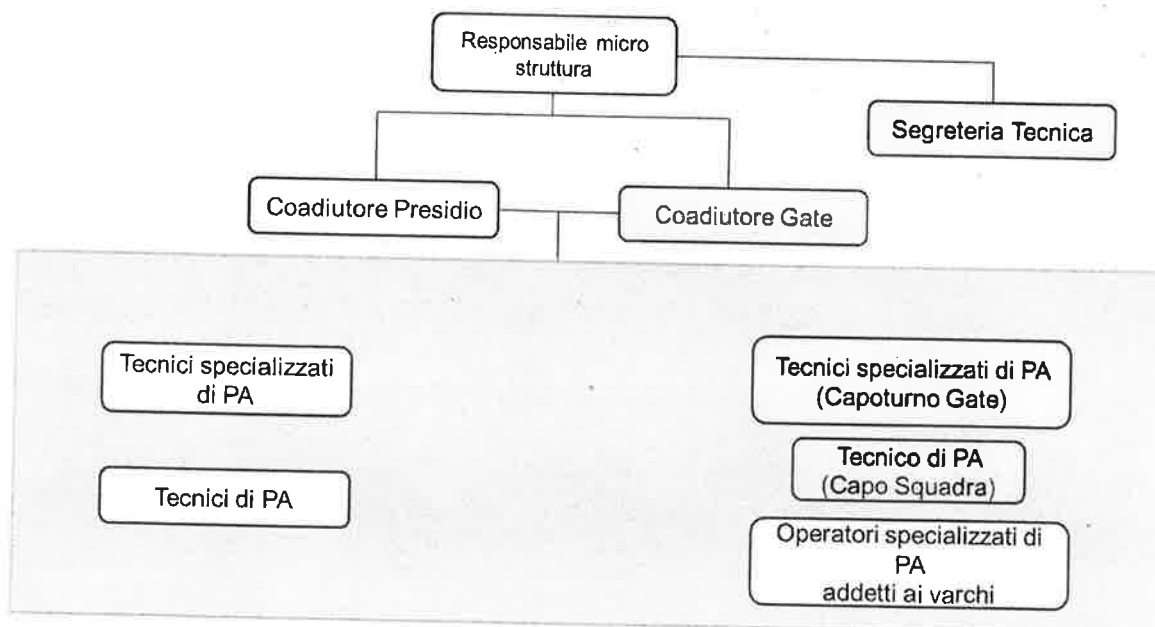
Responsabile micro struttura

Segreteria Tecnica

Coadiutore Presidio

Coadiutore Gate

Tecnici specializzati di PA

Tecnici di PA

Tecnici specializzati di PA (Capoturno Gate)

Tecnico di PA (Capo Squadra)

Operatori specializzati di PA addetti ai varchi